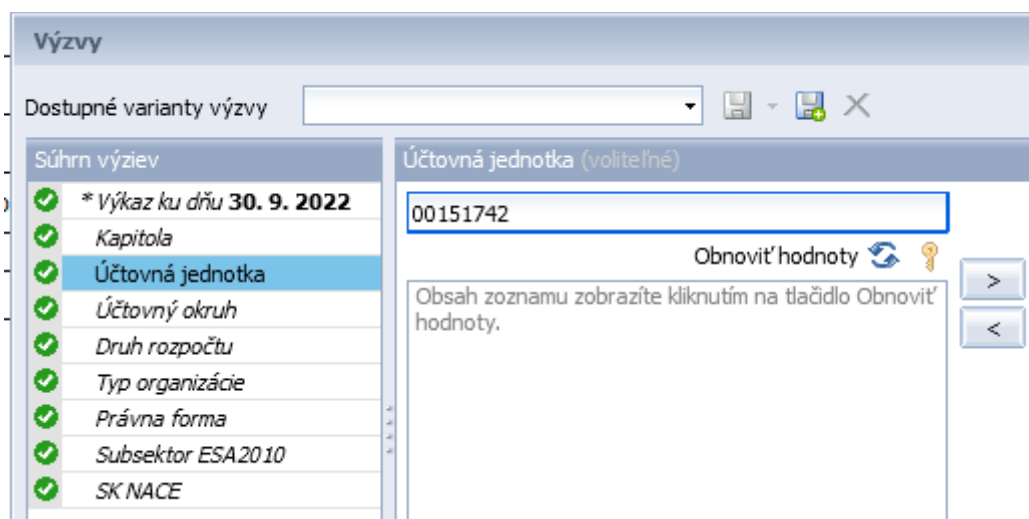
Výzvy

Dostupné varianty výzvy

Súhrn výziev

* Výkaz ku dňu **30. 9. 2022**
Kapitola
Účtovná jednotka
Účtovný okruh
Druh rozpočtu
Typ organizácie
Právna forma
Subsektor ESA2010
SK NACE

Účtovná jednotka (voliteľné)

00151742

Obnoviť hodnoty

Obsah zoznamu zobrazíte kliknutím na tlačidlo Obnoviť hodnoty.

>
<